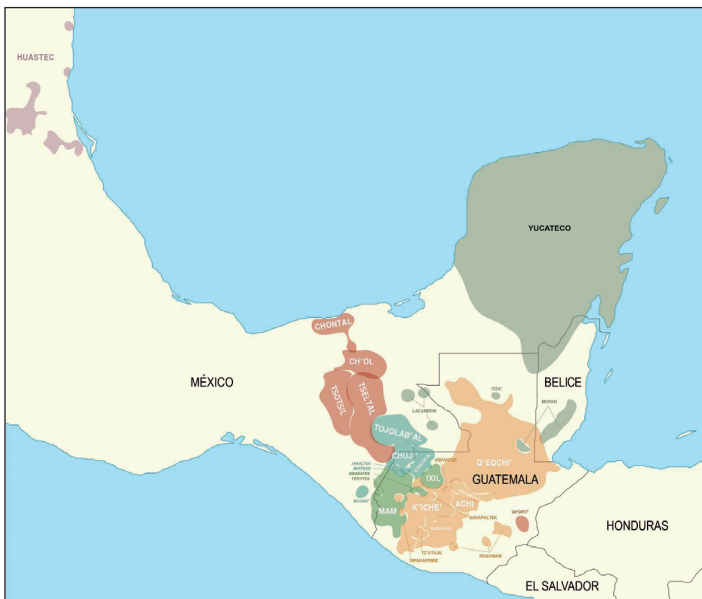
HUASTEC

YUCATECO

CHONTAL

CH'OL

TSOTSIL

TSELTAL

MÉXICO

ITZA'

LACANDON

BELICE

MOPAN

TOJOLAB'AL

CHUJ

USPANTEK

Q'EQCHI'

JAKALTEK
AKATEKO
AWAKATEK
TEKTITEK

IXIL

GUATEMALA

MOCHO'

MAM

K'ICHE'

ACHI

CH'ORTI'

SAKAPULTEK

KAQCHIKEL

TZ'UTUJIL

POQOMAM

SIPAKAPENSE

HONDURAS

EL SALVADOR